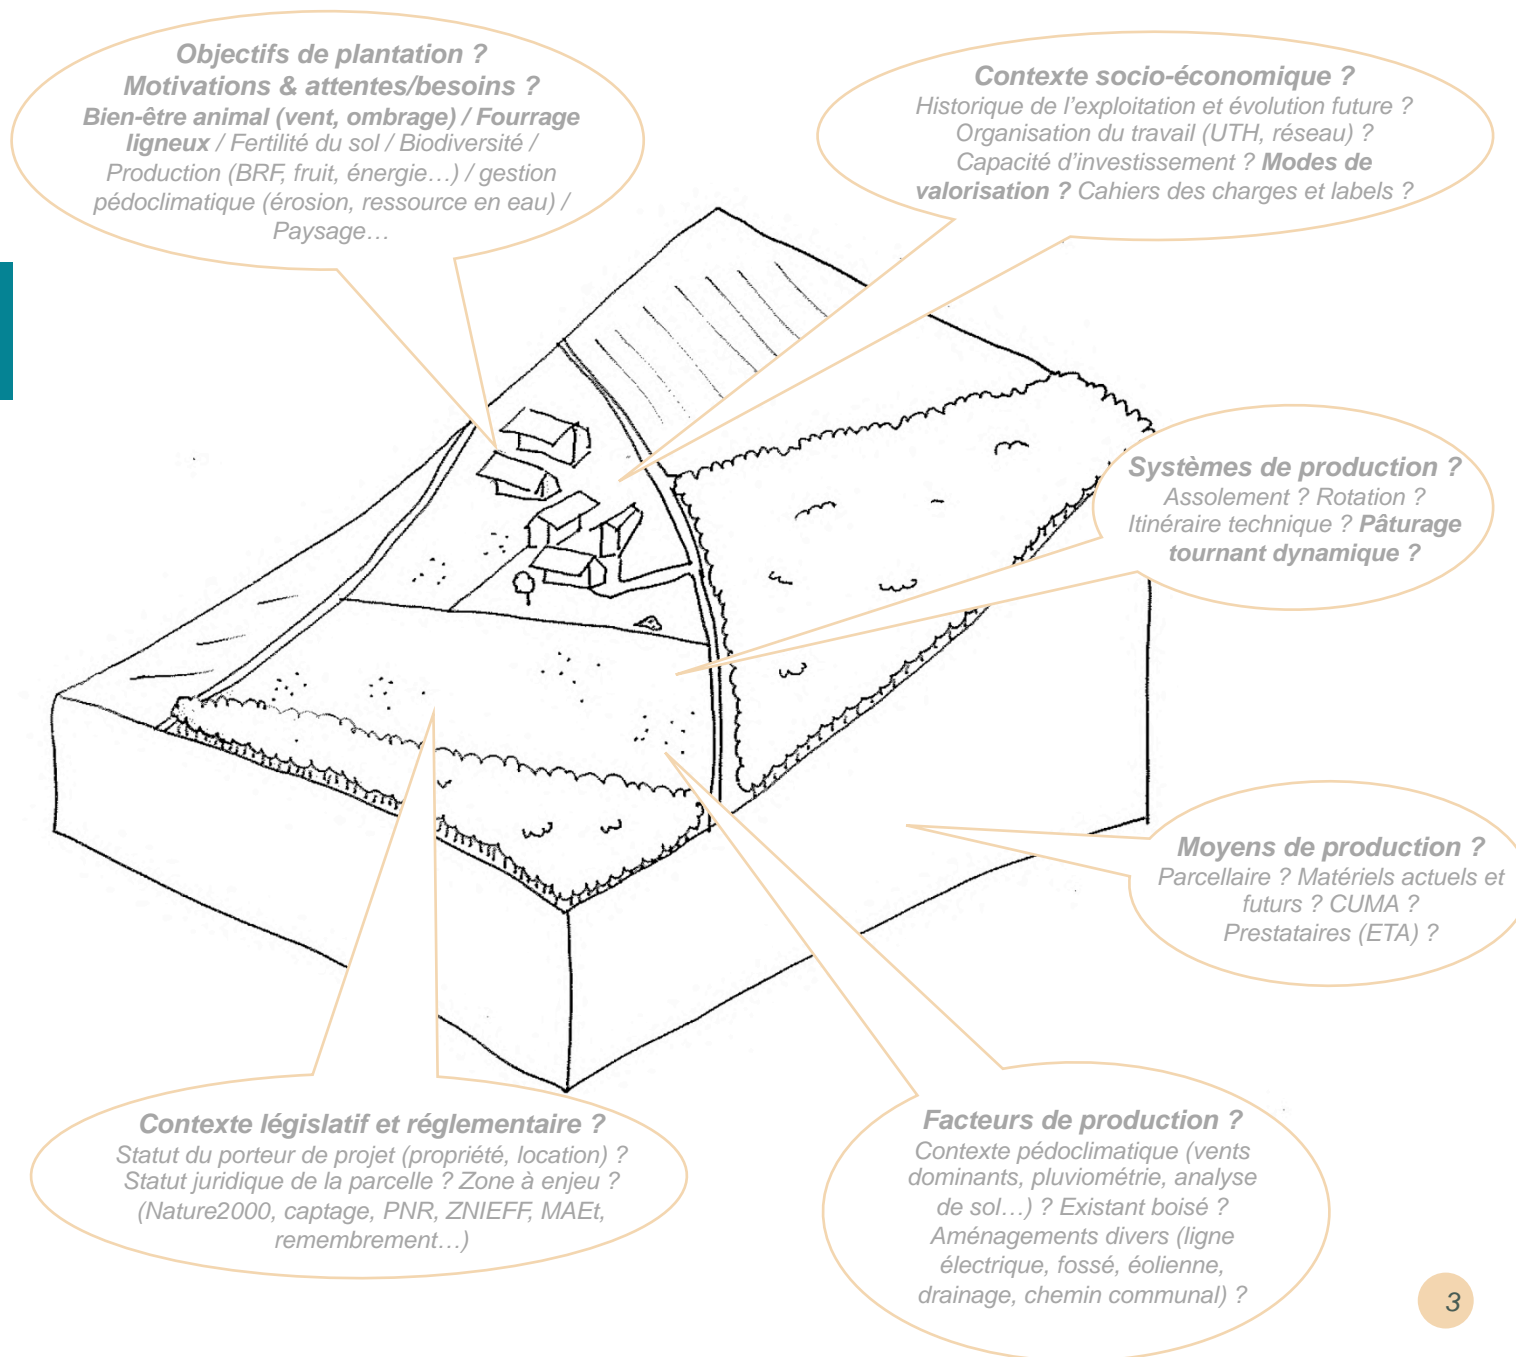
Objectifs de plantation ?
Motivations & attentes/besoins ?
Bien-être animal (vent, ombrage) / Fourrage ligneux / Fertilité du sol / Biodiversité / Production (BRF, fruit, énergie…) / gestion pédoclimatique (érosion, ressource en eau) / Paysage…

Contexte socio-économique ?
Historique de l'exploitation et évolution future ? Organisation du travail (UTH, réseau) ? Capacité d'investissement ? Modes de valorisation ? Cahiers des charges et labels ?

Systèmes de production ?
Assolement ? Rotation ? Itinéraire technique ? Pâturage tournant dynamique ?

Moyens de production ?
Parcellaire ? Matériels actuels et futurs ? CUMA ? Prestataires (ETA) ?

Contexte législatif et réglementaire ?
Statut du porteur de projet (propriété, location) ? Statut juridique de la parcelle ? Zone à enjeu ? (Nature2000, captage, PNR, ZNIEFF, MAEt, remembrement…)

Facteurs de production ?
Contexte pédoclimatique (vents dominants, pluviométrie, analyse de sol…) ? Existant boisé ? Aménagements divers (ligne électrique, fossé, éolienne, drainage, chemin communal) ?

3